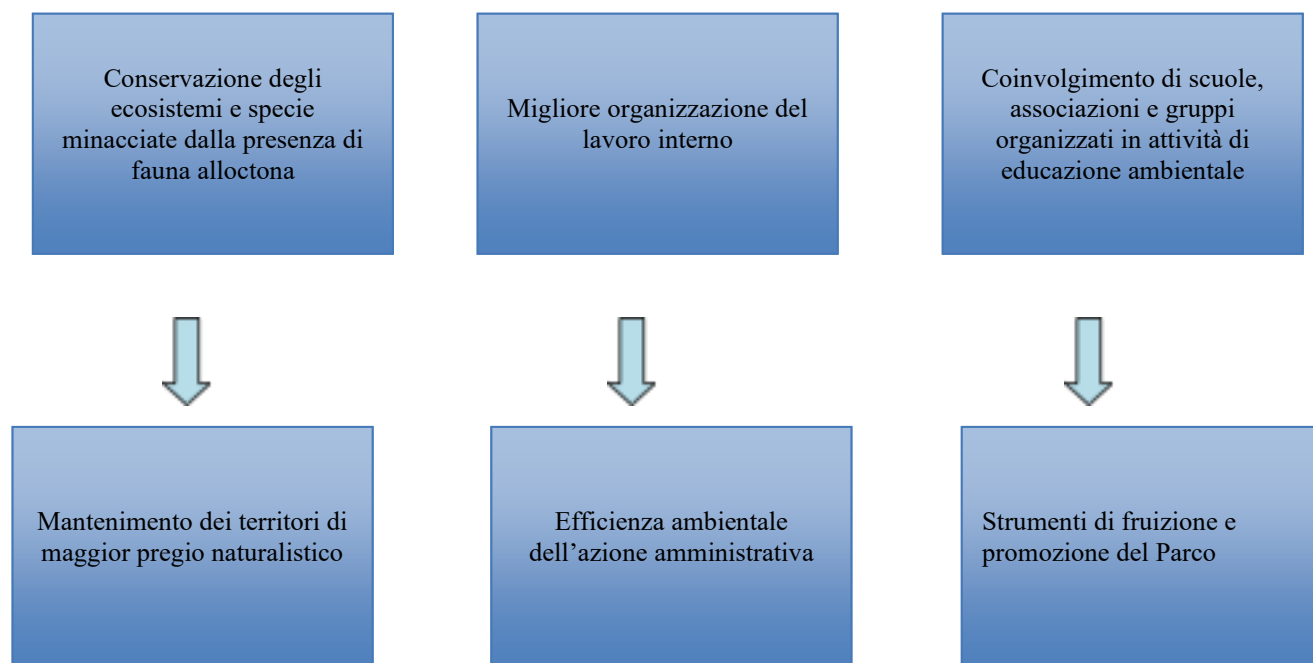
Conservazione degli ecosistemi e specie minacciate dalla presenza di fauna alloctona

Migliore organizzazione del lavoro interno

Coinvolgimento di scuole, associazioni e gruppi organizzati in attività di educazione ambientale

Mantenimento dei territori di maggior pregio naturalistico

Efficienza ambientale dell’azione amministrativa

Strumenti di fruizione e promozione del Parco